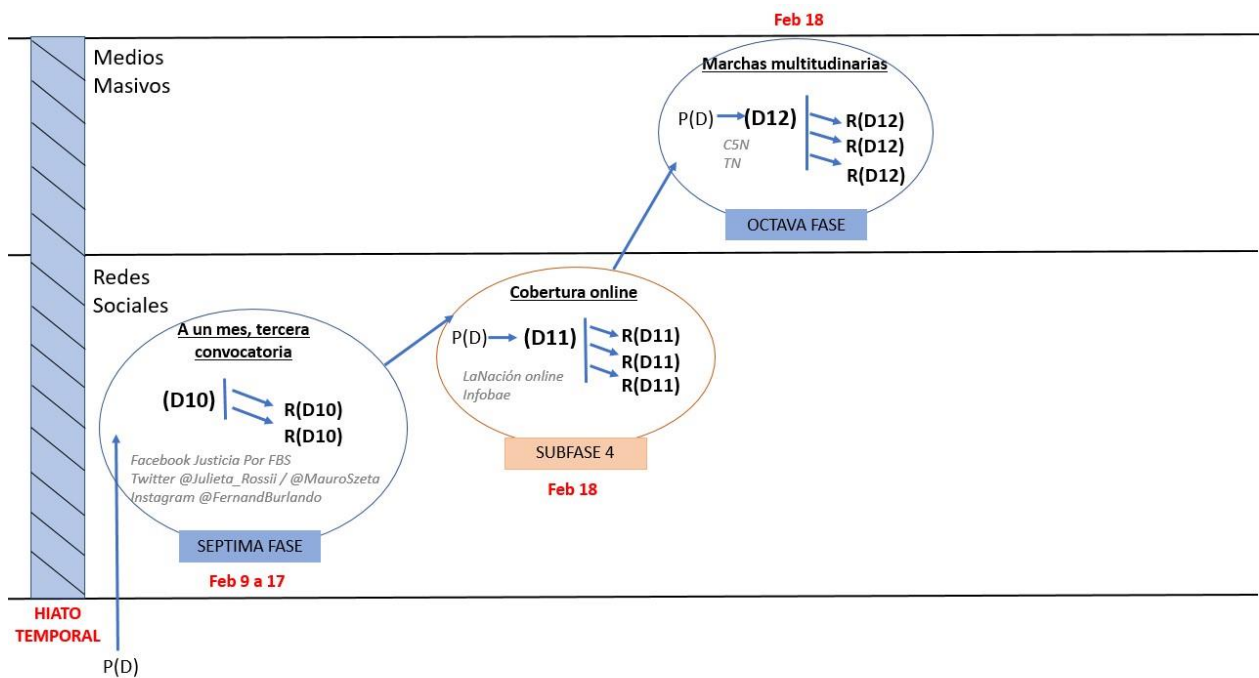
Feb 18

Medios Masivos

Marchas multitudinarias

P(D) (D12) R(D12) R(D12) R(D12)

C5N
TN

OCTAVA FASE

Redes Sociales

Cobertura online

P(D) (D11) R(D11) R(D11) R(D11)

LaNación online
Infobae

SUBFASE 4

Feb 18

A un mes, tercera convocatoria

(D10) R(D10) R(D10)

Facebook Justicia Por FBS
Twitter @Julieta_Rossii / @MauroSzeta
Instagram @FernandBurlando

SEPTIMA FASE

Feb 9 a 17

HIATO TEMPORAL

P(D)